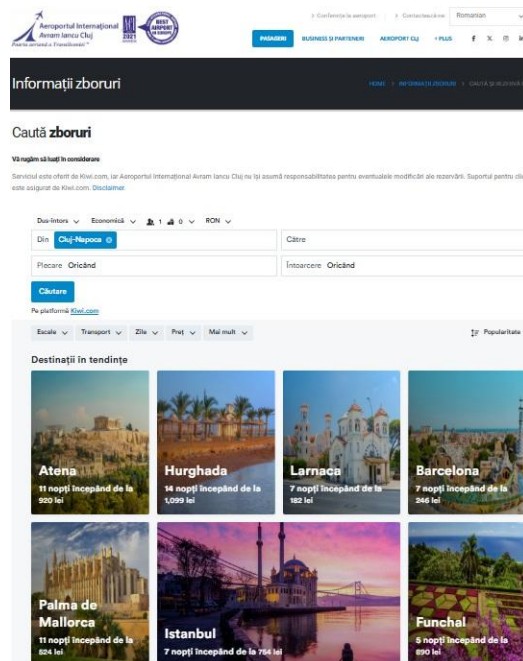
Aeroportul Internațional Avram Iancu Cluj
Poarta aeriană a Transilvaniei
BEST AIRPORT
2021

> Conferința la aeroport > Contactează-ne Romanian

PASAGERI BUSINESS ȘI PARTENERI AEROPORT CLUJ +PLUS

Informații zboruri

HOME > INFORMAȚII ZBORURI > CAUTĂ ȘI REZERVĂ

Caută zboruri

Vă rugăm să luați în considerare

Serviciul este oferit de Kiwi.com, iar Aeroportul Internațional Avram Iancu Cluj nu își asumă responsabilitatea pentru eventualele modificări ale rezervării. Suportul pentru cli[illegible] este asigurat de Kiwi.com. Disclaimer

Dus-întors Economică 1 0 RON

Din Cluj-Napoca
Către
Plecare Oricând
Întoarcere Oricând

Căutare

Pe platforma Kiwi.com

Escale Transport Zile Preț Mai mult
Popularitate

Destinații în tendințe

Atena
11 nopți începând de la 920 lei

Hurghada
14 nopți începând de la 1,099 lei

Larnaca
7 nopți începând de la 182 lei

Barcelona
7 nopți începând de la 246 lei

Palma de Mallorca
11 nopți începând de la 524 lei

Istanbul
7 nopți începând de la 754 lei

Funchal
5 nopți începând de la 890 lei